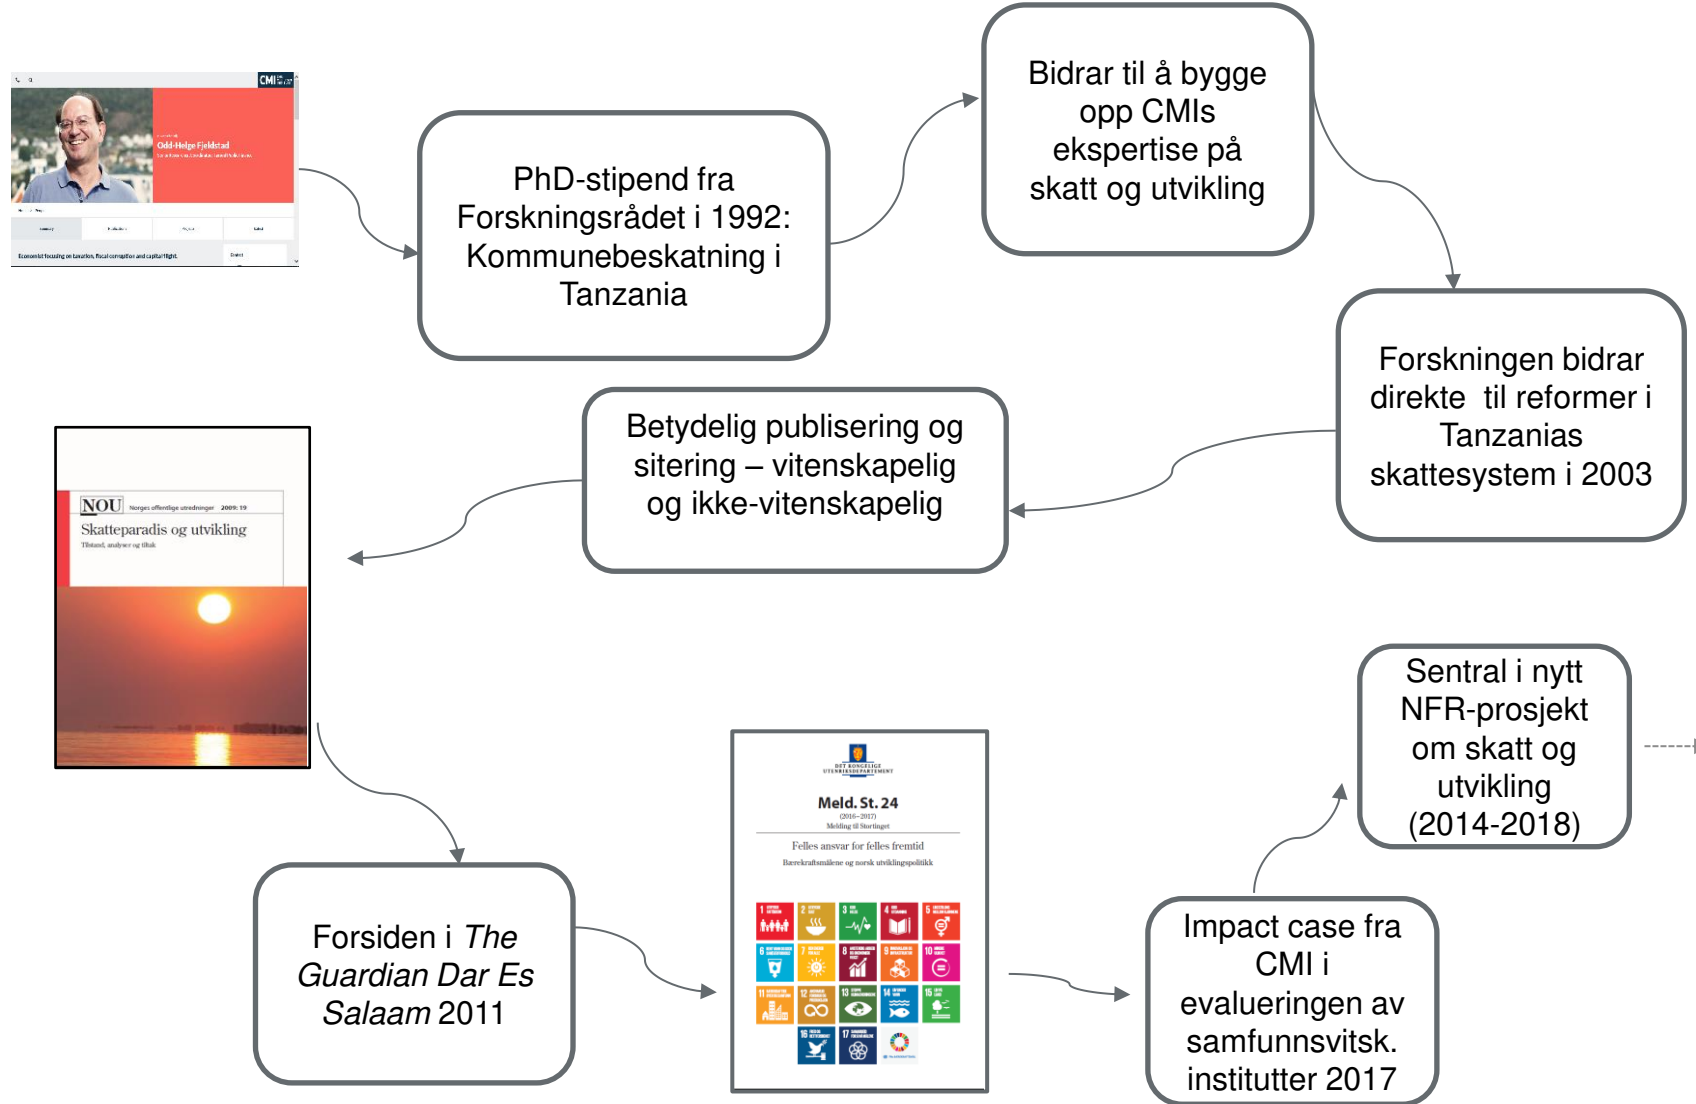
CMI

Odd-Helge Fjeldstad

Economist focusing on taxation, fiscal corruption and capital flight.

PhD-stipend fra Forskningsrådet i 1992: Kommunebeskatning i Tanzania

Bidrar til å bygge opp CMIs ekspertise på skatt og utvikling

Forskningen bidrar direkte til reformer i Tanzanias skattesystem i 2003

Betydelig publisering og sitering – vitenskapelig og ikke-vitenskapelig

NOU Norges offentlige utredninger 2009: 19

Skatteparadis og utvikling

Tilstand, analyse og tiltak

Forsiden i *The Guardian Dar Es Salaam* 2011

DET KONGELIGE UTENRIKSDEPARTEMENT

Meld. St. 24

(2016–2017)

Melding til Stortinget

Felles ansvar for felles fremtid

Bærekraftsmålene og norsk utviklingspolitikk

Impact case fra CMI i evalueringen av samfunnsvitsk. institutter 2017

Sentral i nytt NFR-prosjekt om skatt og utvikling (2014-2018)